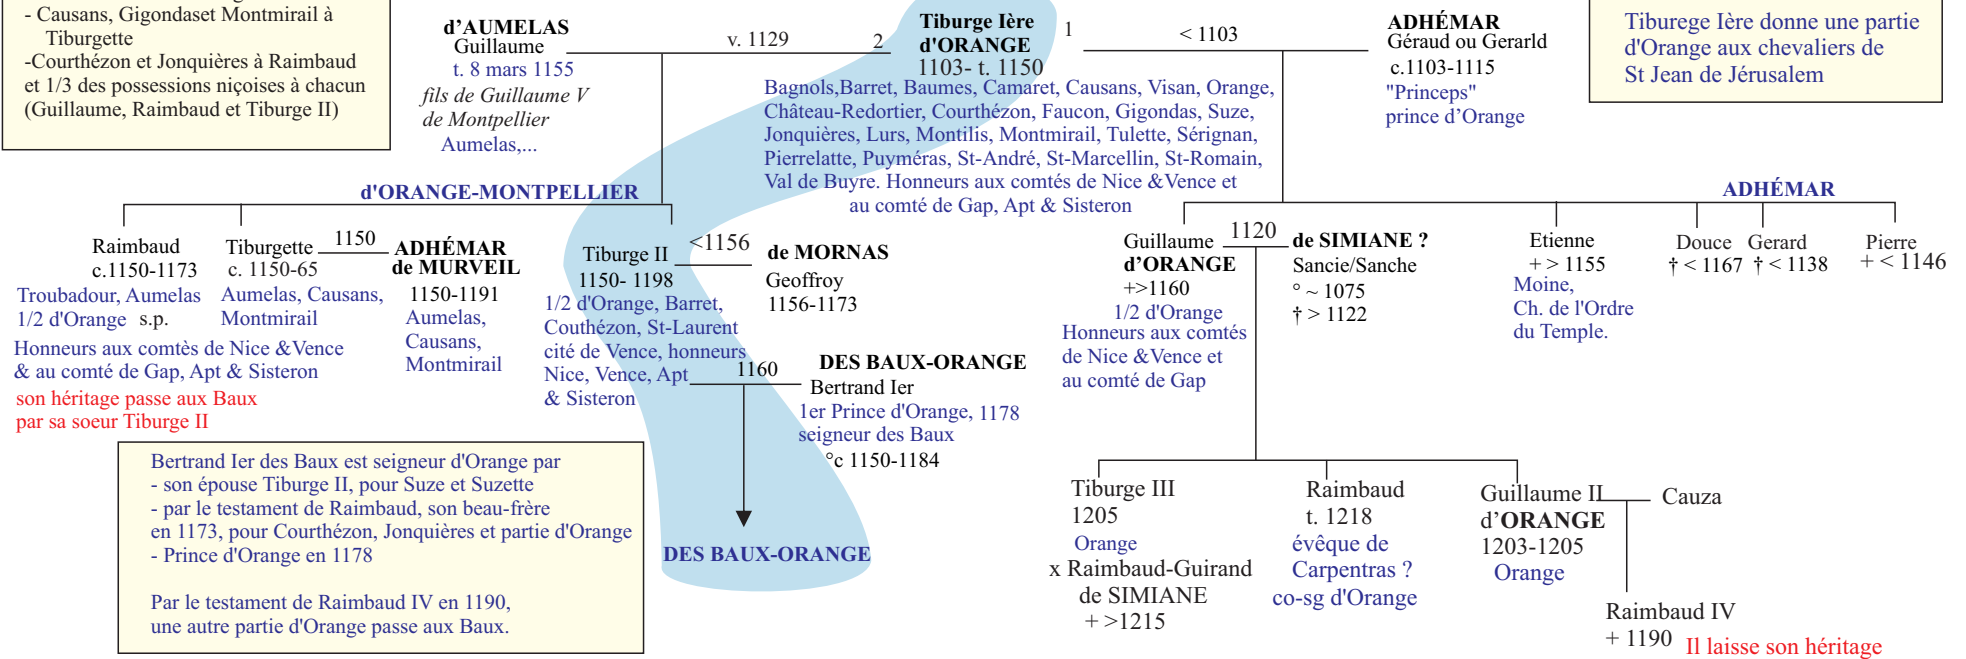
- Causans, Gigondaset Montmirail à Tiburgette
-Courthézon et Jonquières à Raimbaud et 1/3 des possessions niçoises à chacun (Guillaume, Raimbaud et Tiburge II)

d'AUMELAS
Guillaume
t. 8 mars 1155
fils de Guillaume V de Montpellier
Aumelas,...

v. 1129
2
Tiburge Ière d'ORANGE
1103- t. 1150
1
< 1103

ADHÉMAR
Géraud ou Gerarld
c.1103-1115
"Princeps"
prince d'Orange

Tiburege Ière donne une partie d'Orange aux chevaliers de St Jean de Jérusalem

Bagnols,Barret, Baumes, Camaret, Causans, Visan, Orange, Château-Redortier, Courthézon, Faucon, Gigondas, Suze, Jonquières, Lurs, Montilis, Montmirail, Tulette, Sérignan, Pierrelatte, Puyméras, St-André, St-Marcellin, St-Romain, Val de Buyre. Honneurs aux comtés de Nice &Vence et au comté de Gap, Apt & Sisteron

d'ORANGE-MONTPELLIER

ADHÉMAR

Raimbaud
c.1150-1173
Troubadour, Aumelas
1/2 d'Orange s.p.
Honneurs aux comtès de Nice &Vence & au comté de Gap, Apt & Sisteron
son héritage passe aux Baux par sa soeur Tiburge II

Tiburgette
c. 1150-65
Aumelas, Causans, Montmirail
1150
ADHÉMAR de MURVEIL
1150-1191
Aumelas, Causans, Montmirail

Tiburge II
1150- 1198
1/2 d'Orange, Barret, Couthézon, St-Laurent cité de Vence, honneurs Nice, Vence, Apt & Sisteron
<1156
de MORNAS
Geoffroy
1156-1173

1160
DES BAUX-ORANGE
Bertrand Ier
1er Prince d'Orange, 1178
seigneur des Baux
°c 1150-1184

Bertrand Ier des Baux est seigneur d'Orange par
- son épouse Tiburge II, pour Suze et Suzette
- par le testament de Raimbaud, son beau-frère en 1173, pour Courthézon, Jonquières et partie d'Orange
- Prince d'Orange en 1178

Par le testament de Raimbaud IV en 1190, une autre partie d'Orange passe aux Baux.

DES BAUX-ORANGE

Guillaume
d'ORANGE
+>1160
1/2 d'Orange
Honneurs aux comtés de Nice &Vence et au comté de Gap
1120
de SIMIANE ?
Sancie/Sanche
° ~ 1075
† > 1122

Etienne
+ > 1155
Moine,
Ch. de l'Ordre du Temple.

Douce
† < 1167
Gerard
† < 1138
Pierre
+ < 1146

Tiburge III
1205
Orange
x Raimbaud-Guirand de SIMIANE
+ >1215

Raimbaud
t. 1218
évêque de Carpentras ?
co-sg d'Orange

Guillaume II
d'ORANGE
1203-1205
Orange
Cauza

Raimbaud IV
+ 1190
Il laisse son héritage